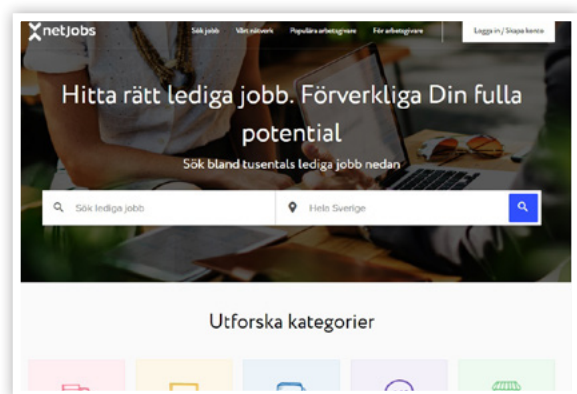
netjobs

Sök jobb Vårt nätverk Populära arbetsgivare För arbetsgivare

Logga in / Skapa konto

Hitta rätt lediga jobb. Förverkliga Din fulla potential

Sök bland tusentals lediga jobb nedan

Sök lediga jobb

Hela Sverige

Utforska kategorier